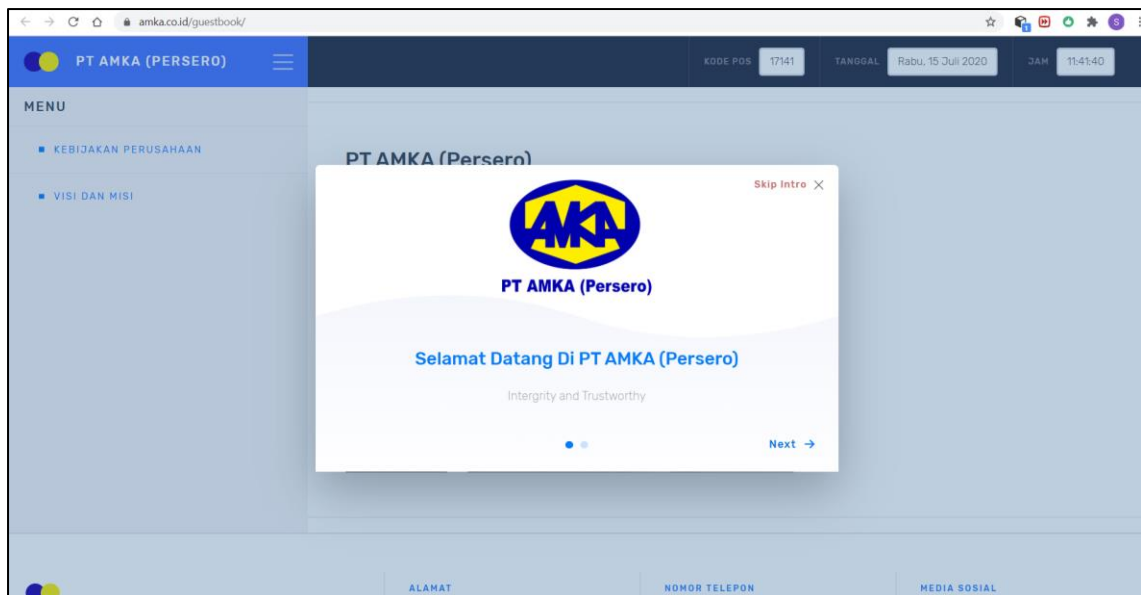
amka.co.id/guestbook/

PT AMKA (PERSERO)

KODE POS 17141 TANGGAL Rabu, 15 Juli 2020 JAM 11:41:40

MENU

KEBIJAKAN PERUSAHAAN

VISI DAN MISI

PT AMKA (Persero)

Skip Intro ×

AMKA

PT AMKA (Persero)

Selamat Datang Di PT AMKA (Persero)

Intergrity and Trustworthy

Next →

ALAMAT

NOMOR TELEPON

MEDIA SOSIAL